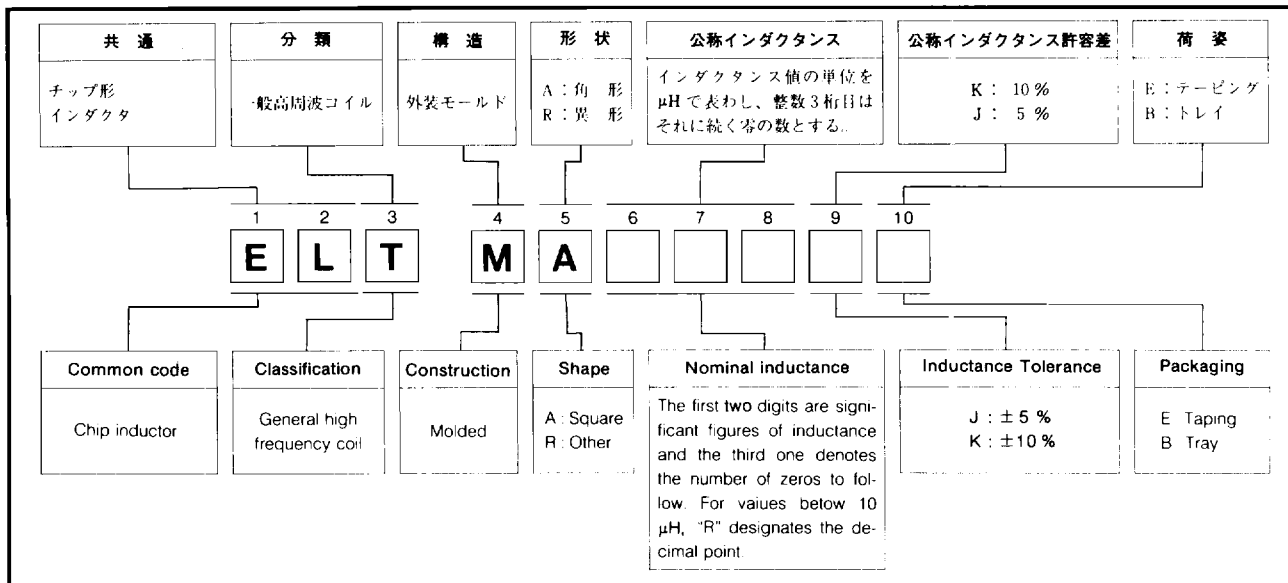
共　通

チップ形
インダクタ

分　類

一般高周波コイル

構　造

外装モールド

形　状

A：角　形
R：異　形

公称インダクタンス

インダクタンス値の単位をμHで表わし、整数3桁目はそれに続く零の数とする。

公称インダクタンス許容差

K：10％
J：5％

荷　姿

E：テーピング
B：トレイ

1 2 3 4 5 6 7 8 9 10

E L T M A

Common code

Chip inductor

Classification

General high frequency coil

Construction

Molded

Shape

A: Square
R: Other

Nominal inductance

The first two digits are significant figures of inductance and the third one denotes the number of zeros to follow. For values below 10 μH, "R" designates the decimal point.

Inductance Tolerance

J: ±5%
K: ±10%

Packaging

E Taping
B Tray